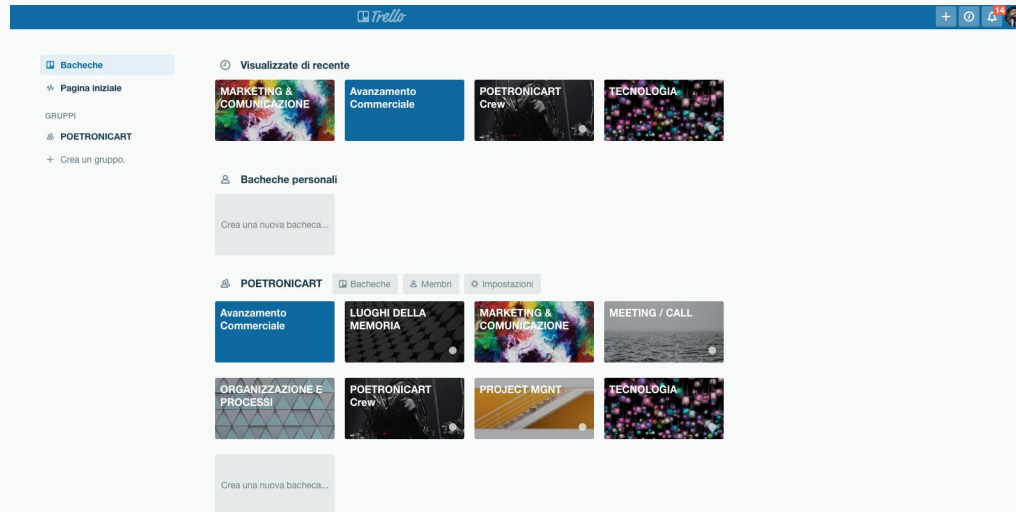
Trello

14

Bacheche
Pagina iniziale
GRUPPI
POETRONICART
+ Crea un gruppo.

Visualizzate di recente

MARKETING & COMUNICAZIONE
Avanzamento Commerciale
POETRONICART Crew
TECNOLOGIA

Bacheche personali

Crea una nuova bacheca...

POETRONICART
Bacheche
Membri
Impostazioni

Avanzamento Commerciale
LUOGHI DELLA MEMORIA
MARKETING & COMUNICAZIONE
MEETING / CALL
ORGANIZZAZIONE E PROCESSI
POETRONICART Crew
PROJECT MGNT
TECNOLOGIA

Crea una nuova bacheca...